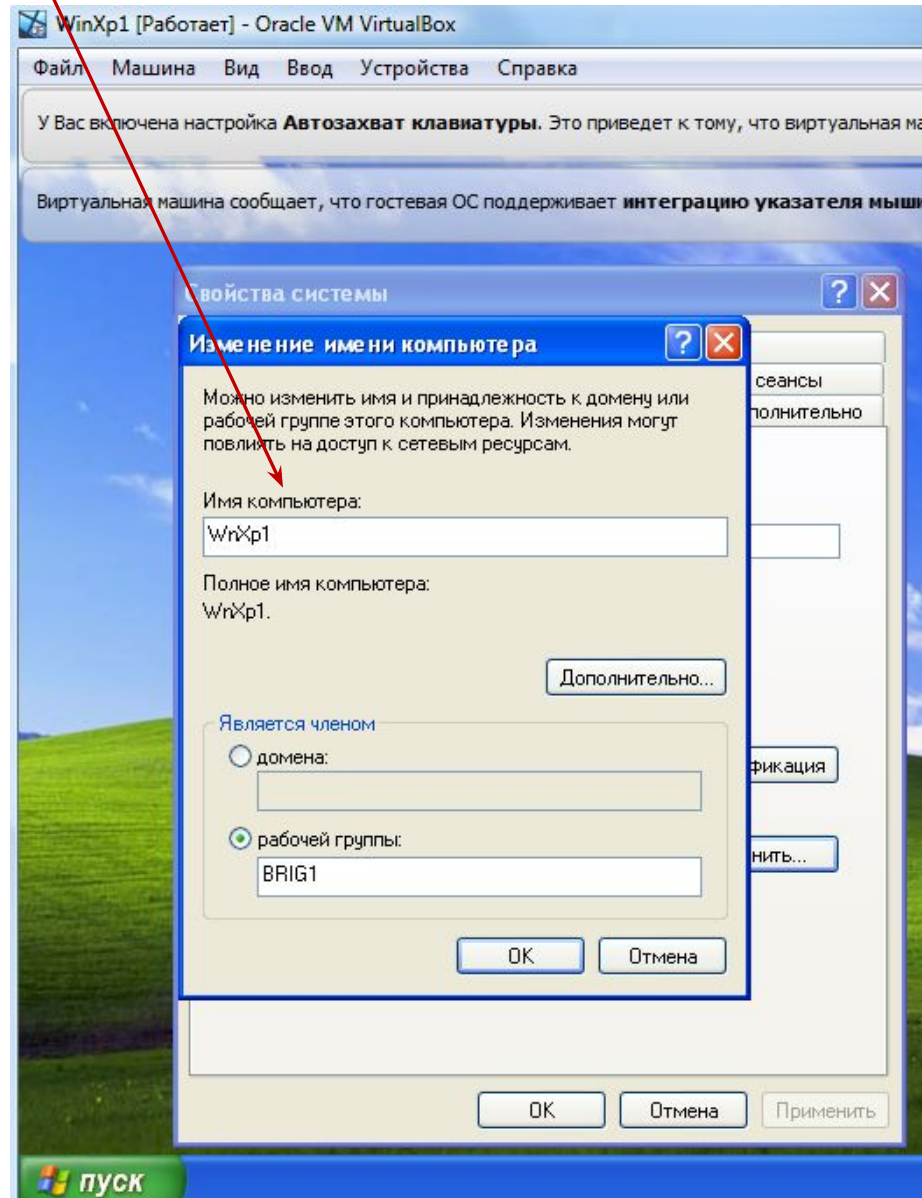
WinXp1 [Работает] - Oracle VM VirtualBox

Файл Машина Вид Ввод Устройства Справка

У Вас включена настройка **Автозахват клавиатуры**. Это приведет к тому, что виртуальная ма

Виртуальная машина сообщает, что гостевая ОС поддерживает **интеграцию указателя мыши**

Свойства системы

Изменение имени компьютера

Можно изменить имя и принадлежность к домену или рабочей группе этого компьютера. Изменения могут повлиять на доступ к сетевым ресурсам.

Имя компьютера:

WnXp1

Полное имя компьютера:

WnXp1.

Дополнительно...

Является членом

домена:

рабочей группы:

BRIG1

OK Отмена

сеансы

олнительно

фикация

нить...

OK Отмена Применить

пуск